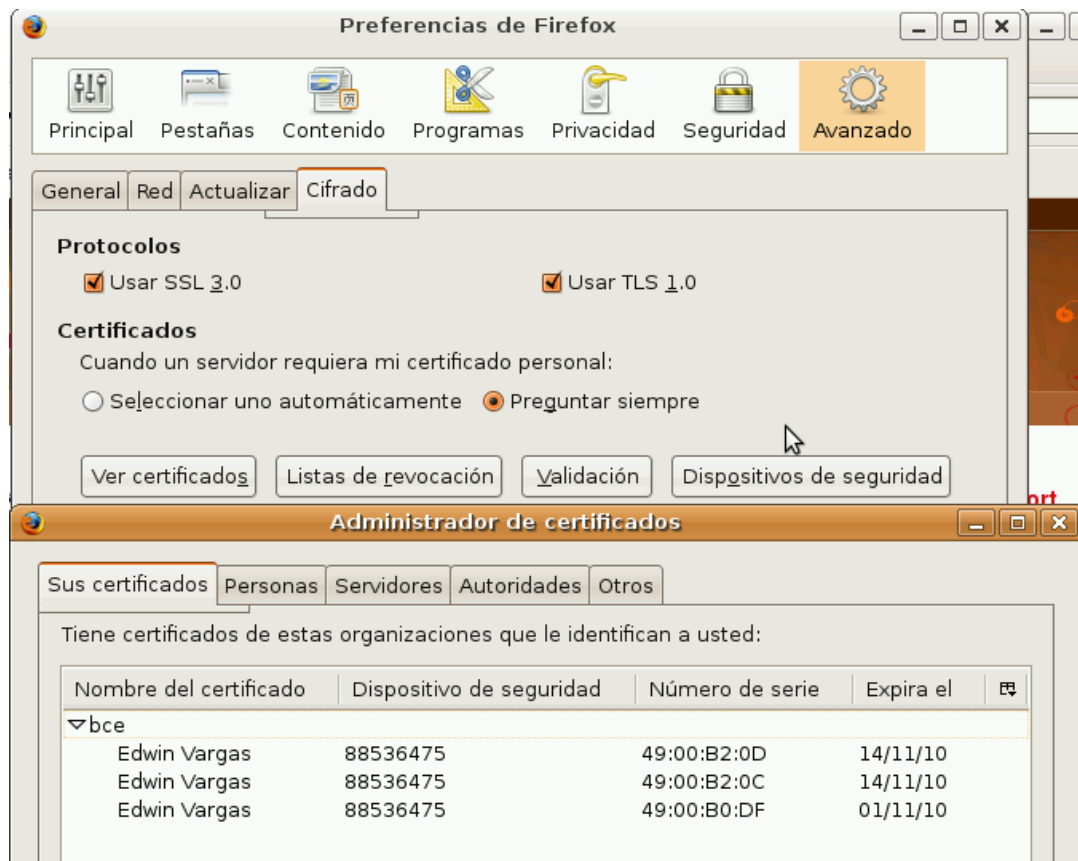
Preferencias de Firefox

Principal
Pestañas
Contenido
Programas
Privacidad
Seguridad
Avanzado

General
Red
Actualizar
Cifrado

Protocolos

Usar SSL 3.0
Usar TLS 1.0

Certificados

Cuando un servidor requiera mi certificado personal:

Seleccionar uno automáticamente
Preguntar siempre

Ver certificados
Listas de revocación
Validación
Dispositivos de seguridad

Administrador de certificados

Sus certificados
Personas
Servidores
Autoridades
Otros

Tiene certificados de estas organizaciones que le identifican a usted:

| Nombre del certificado | Dispositivo de seguridad | Número de serie | Expira el |
|---|---|---|---|
| bce | | | |
| Edwin Vargas | 88536475 | 49:00:B2:0D | 14/11/10 |
| Edwin Vargas | 88536475 | 49:00:B2:0C | 14/11/10 |
| Edwin Vargas | 88536475 | 49:00:B0:DF | 01/11/10 |